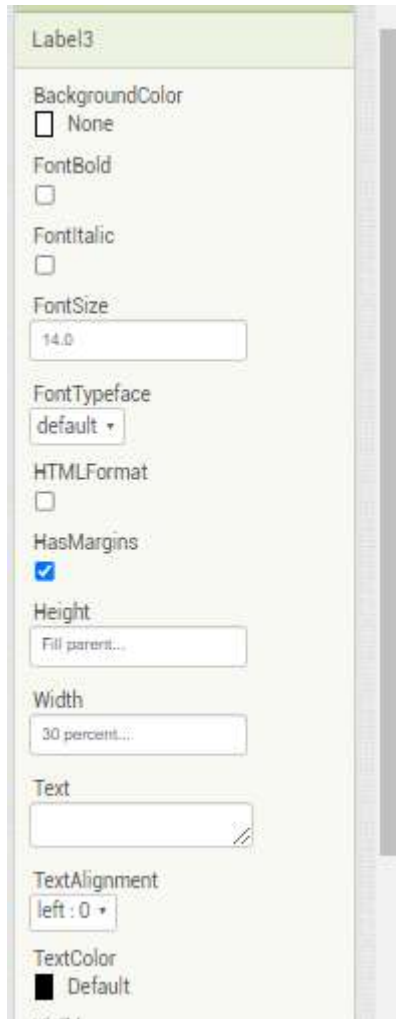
Label3

BackgroundColor
None

FontBold

FontItalic

FontSize
14.0

FontTypeface
default ▾

HTMLFormat

HasMargins

Height
Fill parent...

Width
30 percent...

Text

TextAlignment
left : 0 ▾

TextColor
Default